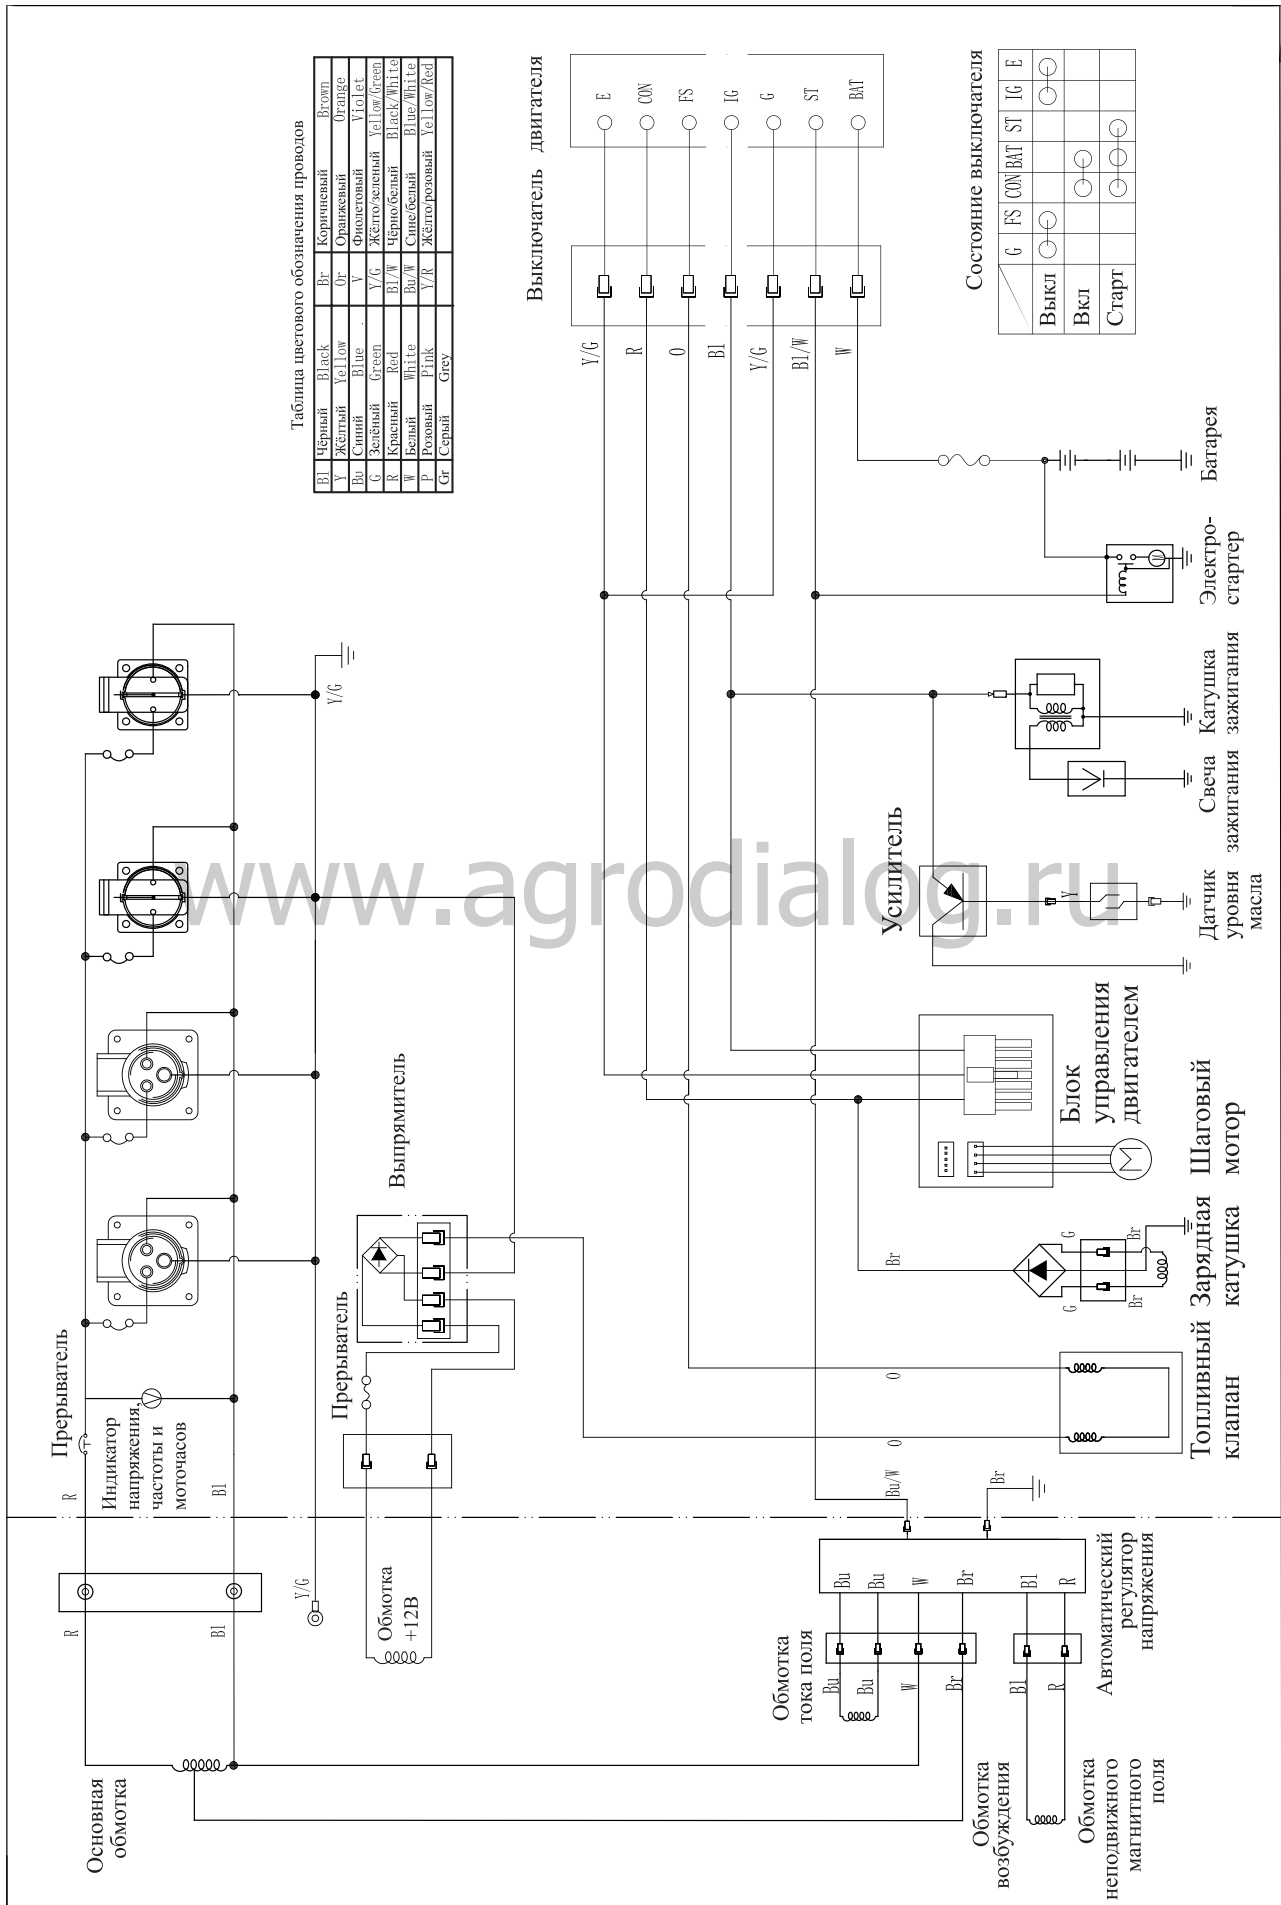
Таблица цветового обозначения проводов

| Bl | Чёрный | Black | Br | Коричневый | Brown |
|---|---|---|---|---|---|
| Y | Жёлтый | Yellow | Or | Оранжевый | Orange |
| Bu | Синий | Blue | V | Фиолетовый | Violet |
| G | Зелёный | Green | Y/G | Жёлто/зелёный | Yellow/Green |
| R | Красный | Red | Bl/W | Чёрно/белый | Black/White |
| W | Белый | White | Bu/W | Сине/белый | Blue/White |
| P | Розовый | Pink | V/R | Жёлто/розовый | Yellow/Red |
| Gr | Серый | Grey | | | |

Выключатель двигателя

E CON FS IG G ST BAT

Y/G R O Bl Y/G Bl/W W

Состояние выключателя

| | G | FS | CON | BAT | ST | IG | E |
|---|---|---|---|---|---|---|---|
| Выкл | ○—○ | | | | | ○—○ | |
| Вкл | | ○—○ | | | | | |
| Старт | | ○—○ | | ○—○ | | | |

Батарея

Электро-стартер

Катушка зажигания

Свеча зажигания

Датчик уровня масла

Усилитель

Y/G

Блок управления двигателем

Шаговый мотор

Выпрямитель

Прерыватель

Зарядная катушка

G Br Br G Br

Топливный клапан

O O

Прерыватель

Индикатор напряжения, частоты и моточасов

R Bl

Y/G

Обмотка +12В

Bu/W Br

Bu Bu W Br Bl R

Автоматический регулятор напряжения

Обмотка тока поля

Bu Bu W Br Bl R

R Bl

Основная обмотка

Обмотка возбуждения

Обмотка неподвижного магнитного поля

www.agrodialog.ru